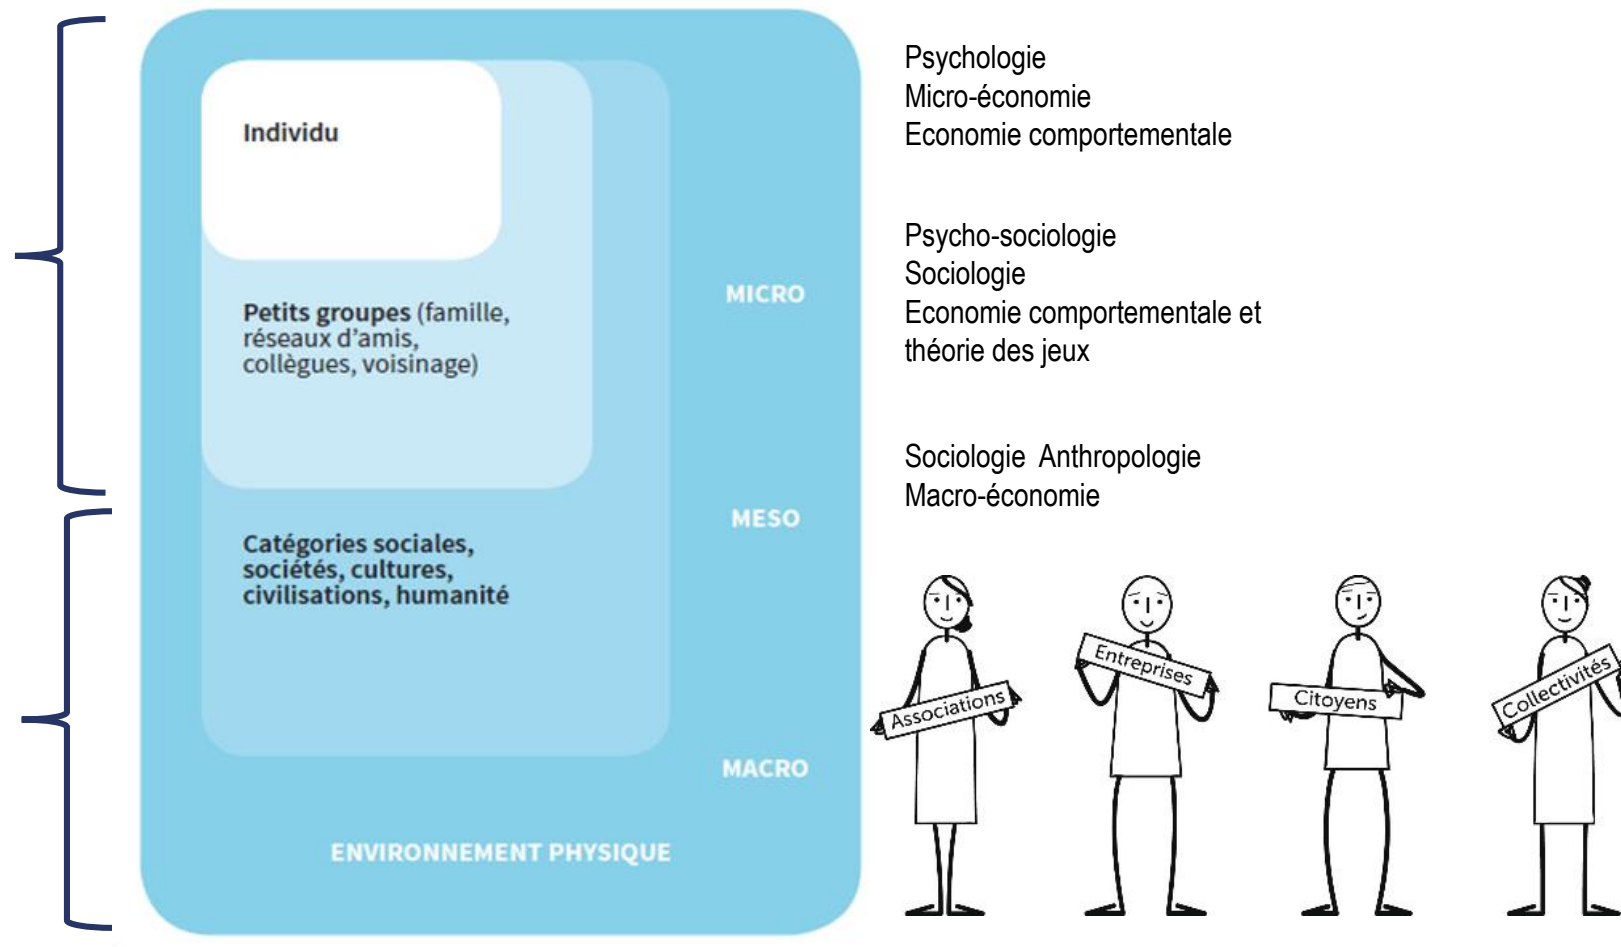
Individu

Petits groupes (famille, réseaux d'amis, collègues, voisinage)

MICRO

Catégories sociales, sociétés, cultures, civilisations, humanité

MESO

MACRO

ENVIRONNEMENT PHYSIQUE

Psychologie
Micro-économie
Economie comportementale

Psycho-sociologie
Sociologie
Economie comportementale et théorie des jeux

Sociologie Anthropologie
Macro-économie

Associations

Entreprises

Citoyens

Collectivités